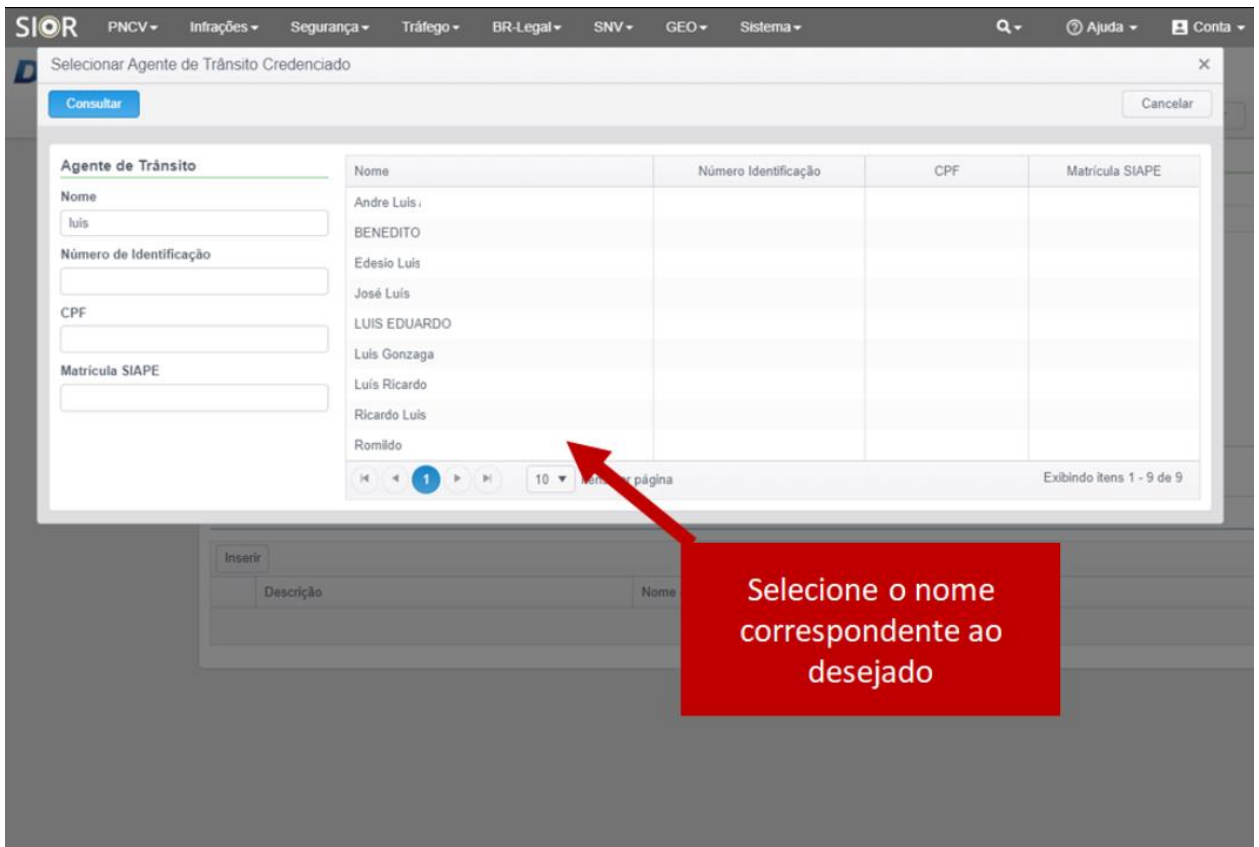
SIOR PNCV ▾ Infrações ▾ Segurança ▾ Tráfego ▾ BR-Legal ▾ SNV ▾ GEO ▾ Sistema ▾ ⓘ Ajuda ▾ Conta ▾

Selecionar Agente de Trânsito Credenciado ×

Consultar

Cancelar

Agente de Trânsito

Nome

luis

Número de Identificação

CPF

Matrícula SIAPE

| Nome | Número Identificação | CPF | Matrícula SIAPE |
|---|---|---|---|
| Andre Luis | | | |
| BENEDITO | | | |
| Edesio Luis | | | |
| José Luís | | | |
| LUIS EDUARDO | | | |
| Luis Gonzaga | | | |
| Luís Ricardo | | | |
| Ricardo Luis | | | |
| Romildo | | | |

1 10 ▾ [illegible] página Exibindo itens 1 - 9 de 9

Inserir

Descrição Nome

Selecione o nome correspondente ao desejado